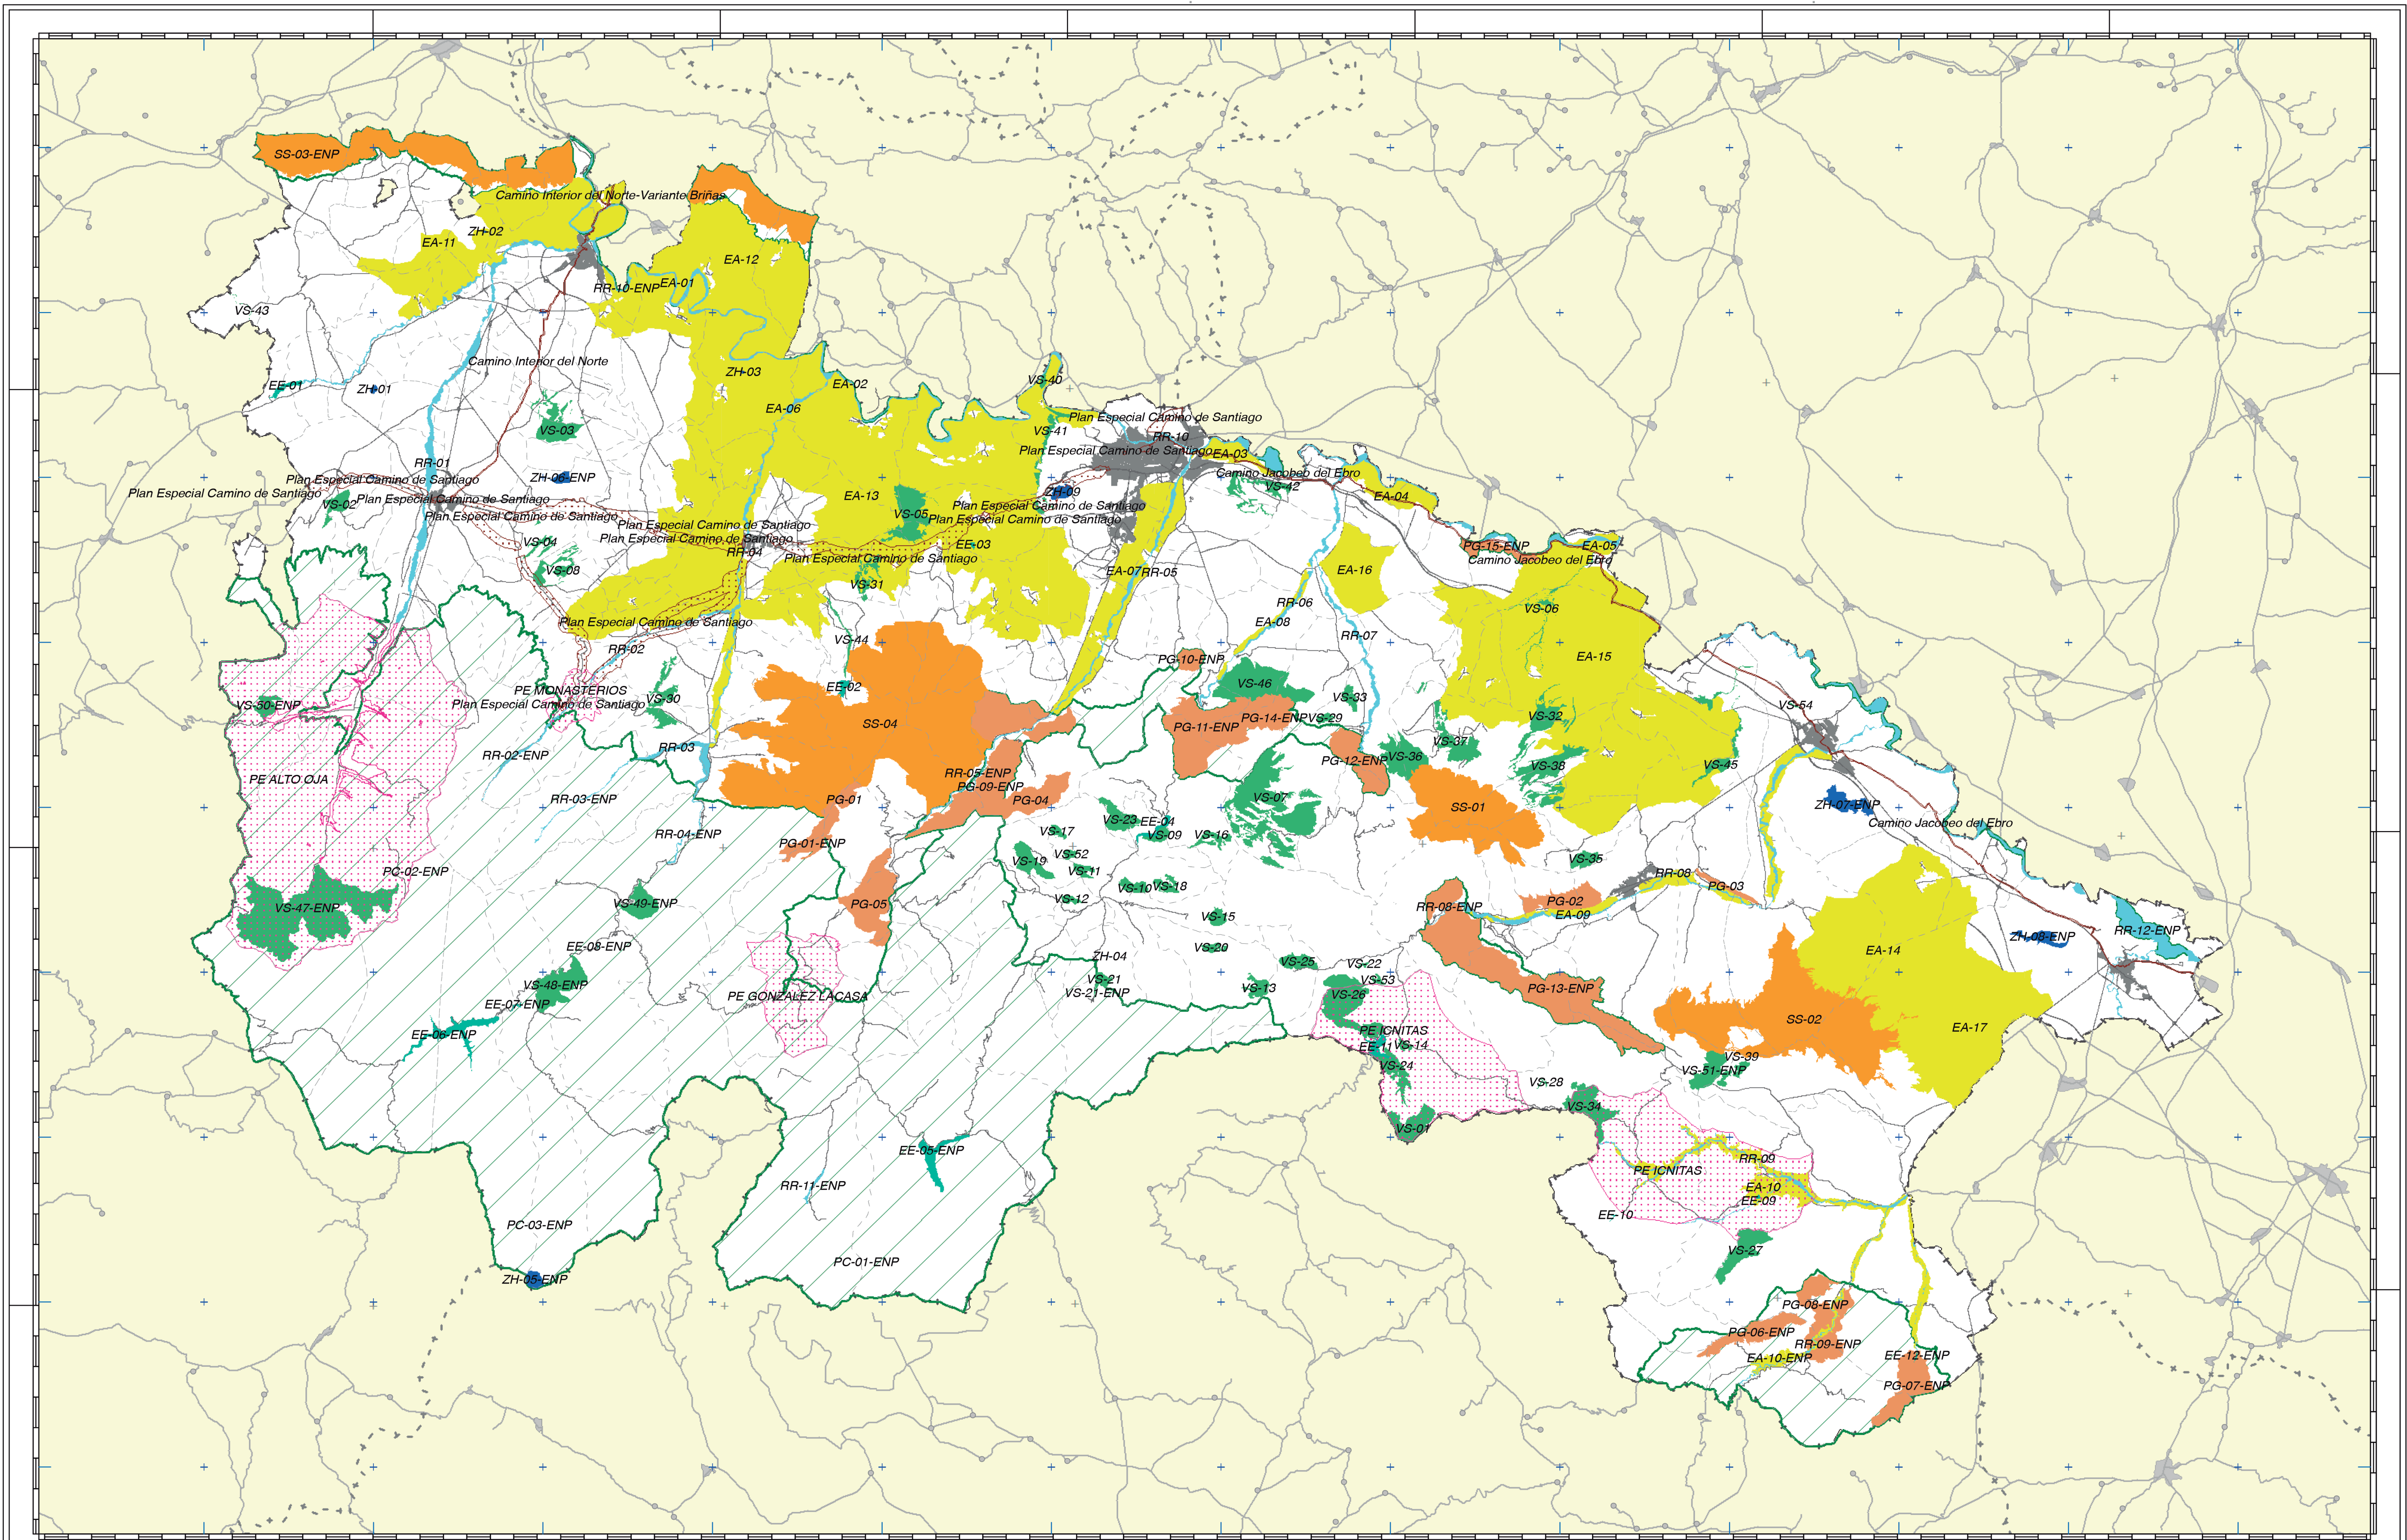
SS-03-ENP
Camino Interior del Norte-Variante Briñas
ZH-02
EA-11
EA-12
RR-10-ENP
EA-01
VS-43
Camino Interior del Norte
ZH-03
EA-02
EE-01
ZH-01
EA-06
VS-40
Plan Especial Camino de Santiago
VS-03
VS-41
RR-10
Plan Especial Camino de Santiago
EA-03
RR-01
ZH-06-ENP
Camino Jacobeo del Ebro
Plan Especial Camino de Santiago
VS-42
Plan Especial Camino de Santiago
EA-13
ZH-09
EA-04
VS-02
Plan Especial Camino de Santiago
Plan Especial Camino de Santiago
VS-05
Plan Especial Camino de Santiago
Plan Especial Camino de Santiago
Plan Especial Camino de Santiago
Plan Especial Camino de Santiago
EE-03
PG-15-ENP
EA-05
VS-04
Plan Especial Camino de Santiago
RR-04
Plan Especial Camino de Santiago
Camino Jacobeo del Ebro
VS-08
EA-07
RR-05
EA-16
VS-31
RR-06
VS-06
Plan Especial Camino de Santiago
EA-08
RR-07
VS-44
RR-02
PG-10-ENP
EA-15
PE MONASTERIOS
EE-02
VS-46
VS-30
Plan Especial Camino de Santiago
VS-33
VS-54
VS-50-ENP
SS-04
PG-14-ENP
VS-29
PG-11-ENP
VS-32
RR-03
VS-37
RR-02-ENP
VS-36
PG-12-ENP
VS-38
VS-45
PE ALTO OJA
RR-05-ENP
PG-09-ENP
RR-03-ENP
PG-01
PG-04
VS-07
ZH-07-ENP
SS-01
Camino Jacobeo del Ebro
RR-04-ENP
VS-23
EE-04
VS-17
VS-09
VS-16
PG-01-ENP
VS-52
VS-35
VS-19
VS-11
PC-02-ENP
RR-08
PG-03
VS-10
VS-18
VS-47-ENP
VS-12
VS-49-ENP
PG-05
RR-08-ENP
PG-02
EA-09
VS-15
EE-08-ENP
VS-20
ZH-08-ENP
RR-12-ENP
EA-14
ZH-04
VS-25
VS-22
VS-21
VS-53
VS-48-ENP
VS-13
PE GONZALEZ LACASA
VS-21-ENP
PG-13-ENP
EE-07-ENP
VS-26
SS-02
EA-17
EE-06-ENP
PE ICNITAS
EE-11
VS-14
VS-39
VS-51-ENP
VS-24
VS-28
VS-34
VS-01
EE-05-ENP
PE ICNITAS
RR-09
RR-11-ENP
EA-10
EE-09
EE-10
PC-03-ENP
VS-27
PC-01-ENP
ZH-05-ENP
PG-08-ENP
PG-06-ENP
RR-09-ENP
EA-10-ENP
EE-12-ENP
PG-07-ENP